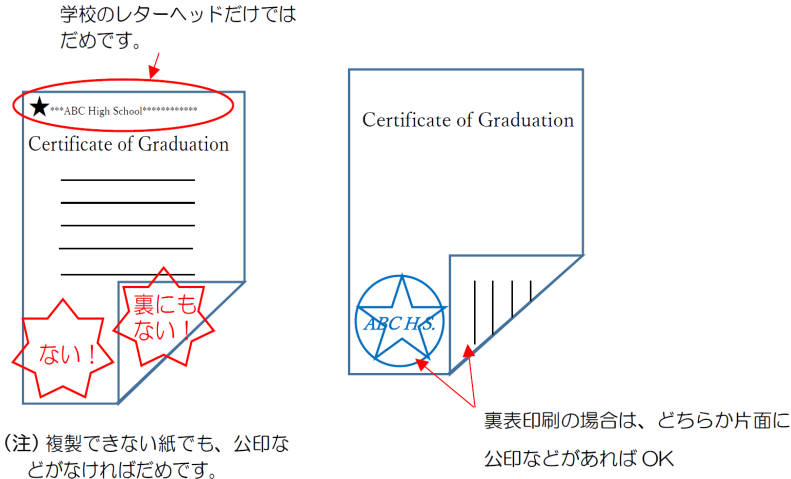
学校のレターヘッドだけではだめです。

***ABC High School************

Certificate of Graduation

裏にもない！

ない！

（注）複製できない紙でも、公印などがなければだめです。

Certificate of Graduation

ABC H.S.

裏表印刷の場合は、どちらか片面に公印などがあれば OK